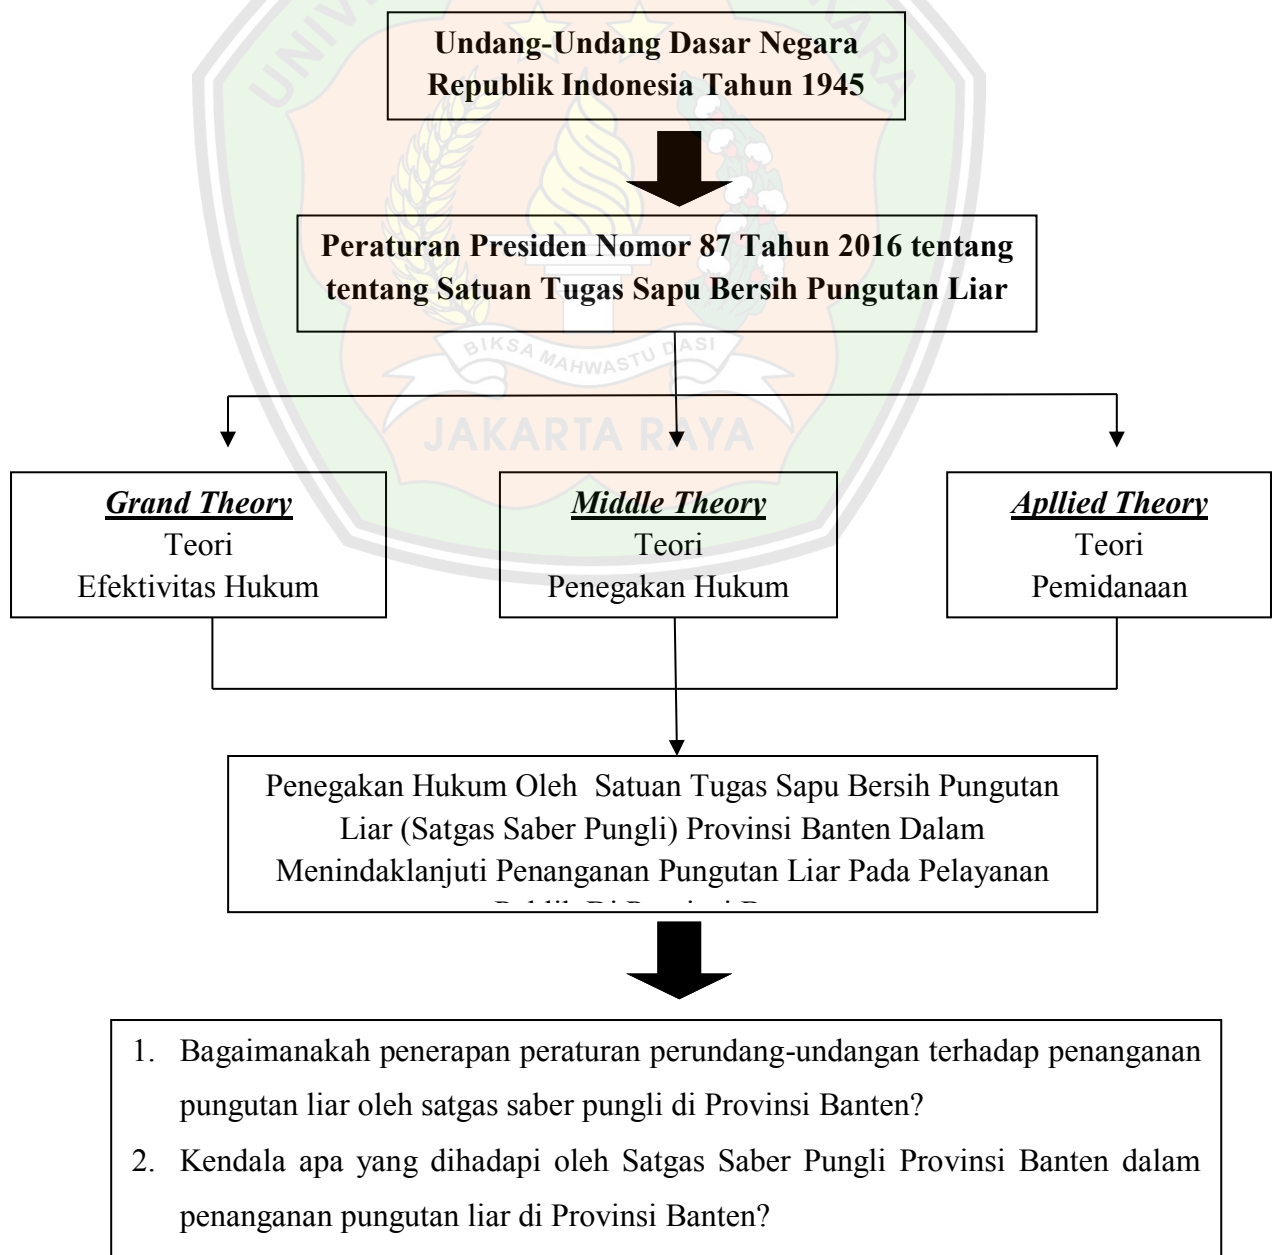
Undang-Undang Dasar Negara Republik Indonesia Tahun 1945

Peraturan Presiden Nomor 87 Tahun 2016 tentang tentang Satuan Tugas Sapu Bersih Pungutan Liar

BIKSA MAHWASTU DASI

JAKARTA RAYA

*Grand Theory*
Teori
Efektivitas Hukum

*Middle Theory*
Teori
Penegakan Hukum

*Apllied Theory*
Teori
Pemidanaan

Penegakan Hukum Oleh Satuan Tugas Sapu Bersih Pungutan Liar (Satgas Saber Pungli) Provinsi Banten Dalam Menindaklanjuti Penanganan Pungutan Liar Pada Pelayanan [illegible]

1. Bagaimanakah penerapan peraturan perundang-undangan terhadap penanganan pungutan liar oleh satgas saber pungli di Provinsi Banten?
2. Kendala apa yang dihadapi oleh Satgas Saber Pungli Provinsi Banten dalam penanganan pungutan liar di Provinsi Banten?